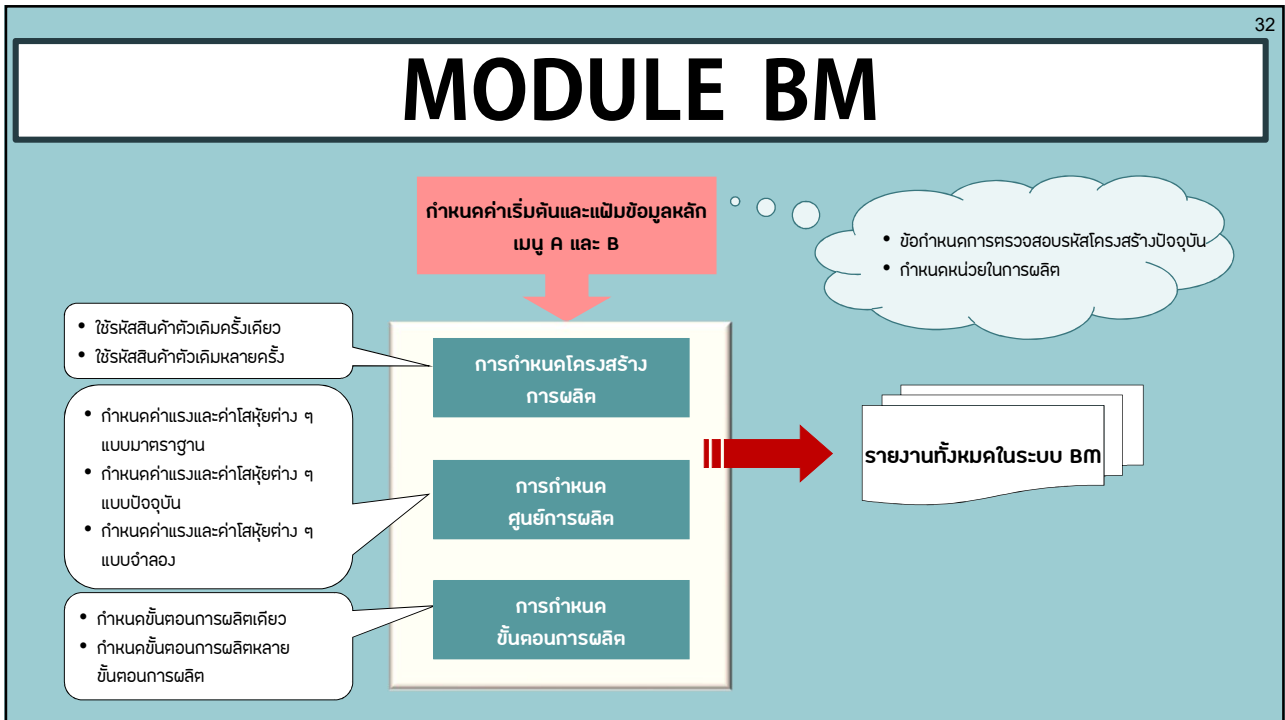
32

MODULE BM

กำหนดค่าเริ่มต้นและแฟ้มข้อมูลหลัก เมนู A และ B

• ข้อกำหนดการตรวจสอบรหัสโครงสร้างปัจจุบัน
• กำหนดหน่วยในการผลิต

• ใช้รหัสสินค้าตัวเดิมครั้งเดียว
• ใช้รหัสสินค้าตัวเดิมหลายครั้ง

การกำหนดโครงสร้างการผลิต

• กำหนดค่าแรงและค่าโสหุ้ยต่าง ๆ แบบมาตราฐาน
• กำหนดค่าแรงและค่าโสหุ้ยต่าง ๆ แบบปัจจุบัน
• กำหนดค่าแรงและค่าโสหุ้ยต่าง ๆ แบบจำลอง

การกำหนดศูนย์การผลิต

รายงานทั้งหมดในระบบ BM

• กำหนดขั้นตอนการผลิตเดียว
• กำหนดขั้นตอนการผลิตหลายขั้นตอนการผลิต

การกำหนดขั้นตอนการผลิต